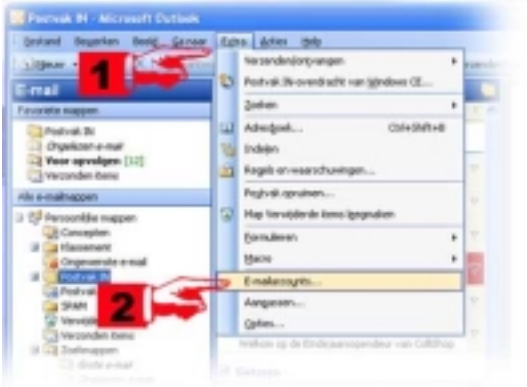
Postvak IN - Microsoft Outlook

Bestand Bewerken Beeld Ga naar Extra Acties Help

Nieuw

1

E-mail

Favoriete mappen

Postvak IN
Ongelezen e-mail
Voor opvolgen [12]
Verzonden items

Alle e-mailmappen

Persoonlijke mappen
Concepten
Klassement
Ongewenste e-mail
Postvak IN
Postvak
SPAM
Verwijde
Verzonden items
Zoekmappen

2

Verzenden/ontvangen
Postvak IN-overdracht van Windows CE...
Zoeken
Adresboek... Ctrl+Shift+B
Indelen
Regels en waarschuwingen...
Postvak opruimen...
Map Verwijderde items legmaken
Formulieren
Macro
E-mailaccounts...
Aanpassen...
Opties...

Welkom op de Eindejaarsspeedwer van CoolShop